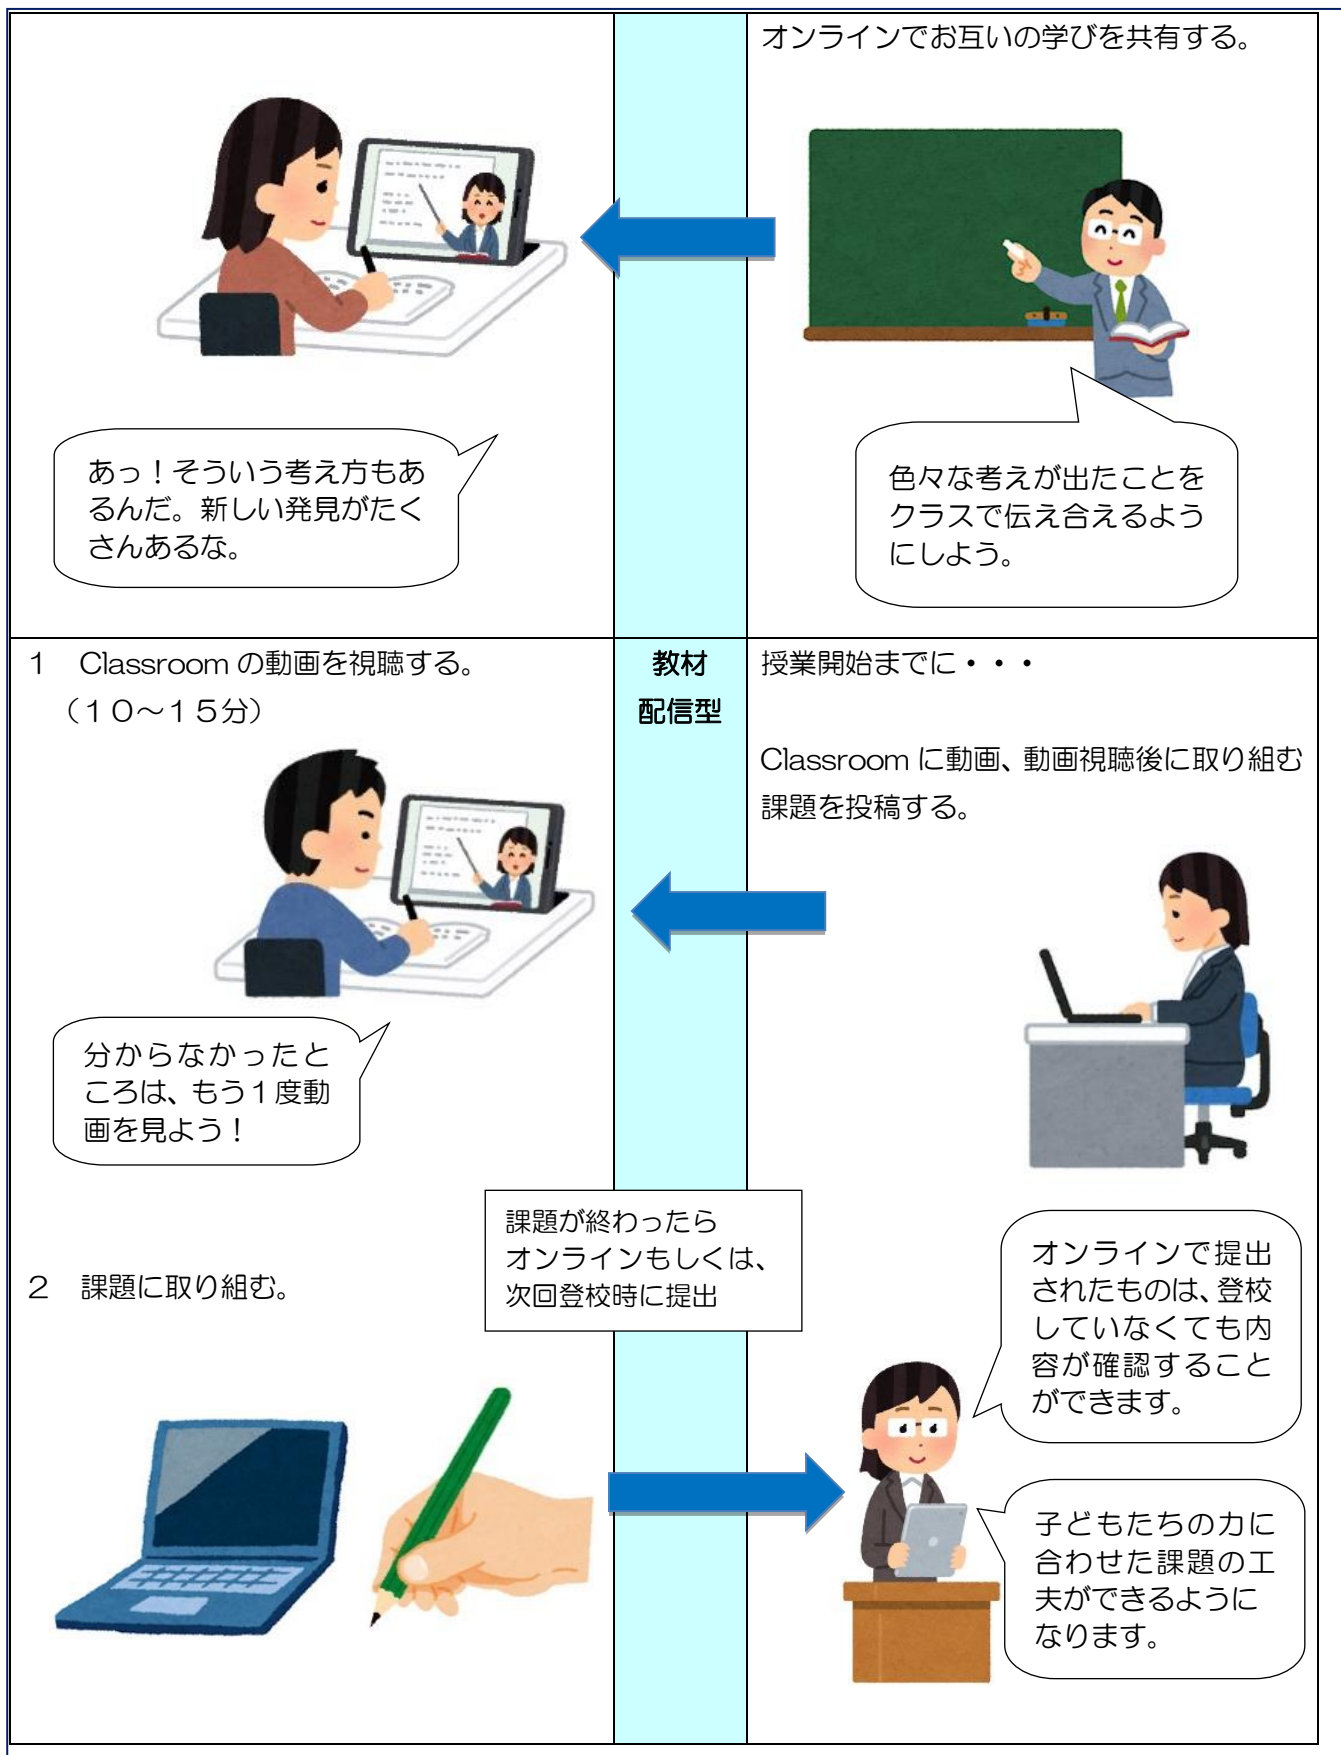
オンラインでお互いの学びを共有する。

あっ！そういう考え方もあるんだ。新しい発見がたくさんあるな。

色々な考えが出たことをクラスで伝え合えるようにしよう。

1　Classroom の動画を視聴する。
（１０～１５分）

教材
配信型

授業開始までに・・・

Classroom に動画、動画視聴後に取り組む課題を投稿する。

分からなかったところは、もう１度動画を見よう！

課題が終わったら
オンラインもしくは、
次回登校時に提出

2　課題に取り組む。

オンラインで提出されたものは、登校していなくても内容が確認することができます。

子どもたちの力に合わせた課題の工夫ができるようになります。